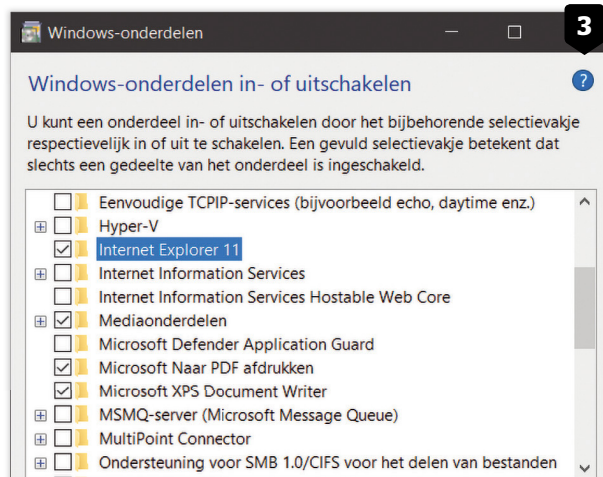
Windows-onderdelen

3

Windows-onderdelen in- of uitschakelen

?

U kunt een onderdeel in- of uitschakelen door het bijbehorende selectievakje respectievelijk in of uit te schakelen. Een gevuld selectievakje betekent dat slechts een gedeelte van het onderdeel is ingeschakeld.

Eenvoudige TCPIP-services (bijvoorbeeld echo, daytime enz.)
Hyper-V
Internet Explorer 11
Internet Information Services
Internet Information Services Hostable Web Core
Mediaonderdelen
Microsoft Defender Application Guard
Microsoft Naar PDF afdrukken
Microsoft XPS Document Writer
MSMQ-server (Microsoft Message Queue)
MultiPoint Connector
Ondersteuning voor SMB 1.0/CIFS voor het delen van bestanden